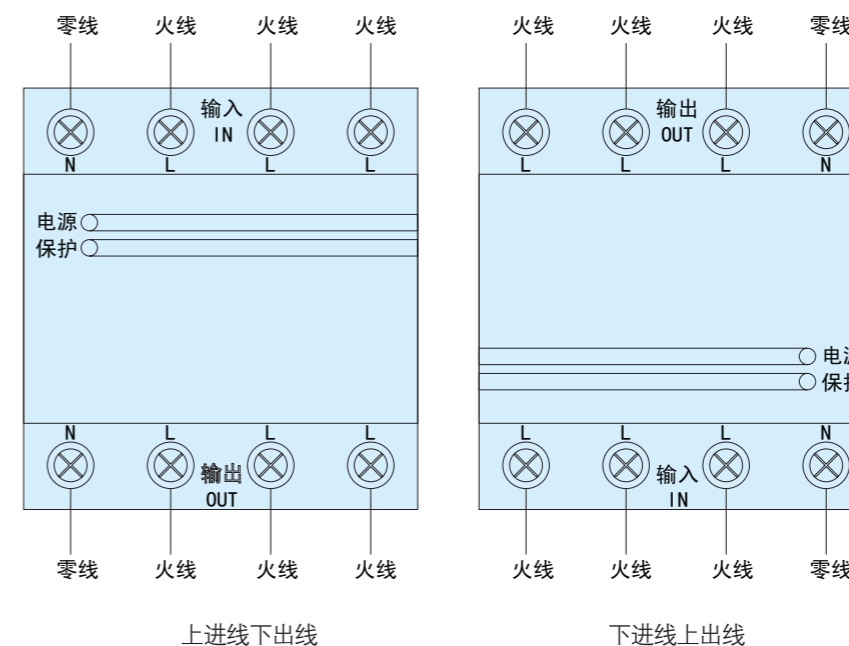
零线 火线 火线 火线

输入
IN

N L L L

电源
保护

N L L L

输出
OUT

零线 火线 火线 火线

上进线下出线

火线 火线 火线 零线

输出
OUT

L L L N

电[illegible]
保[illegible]

L L L N

输入
IN

火线 火线 火线 零线

下进线上出线